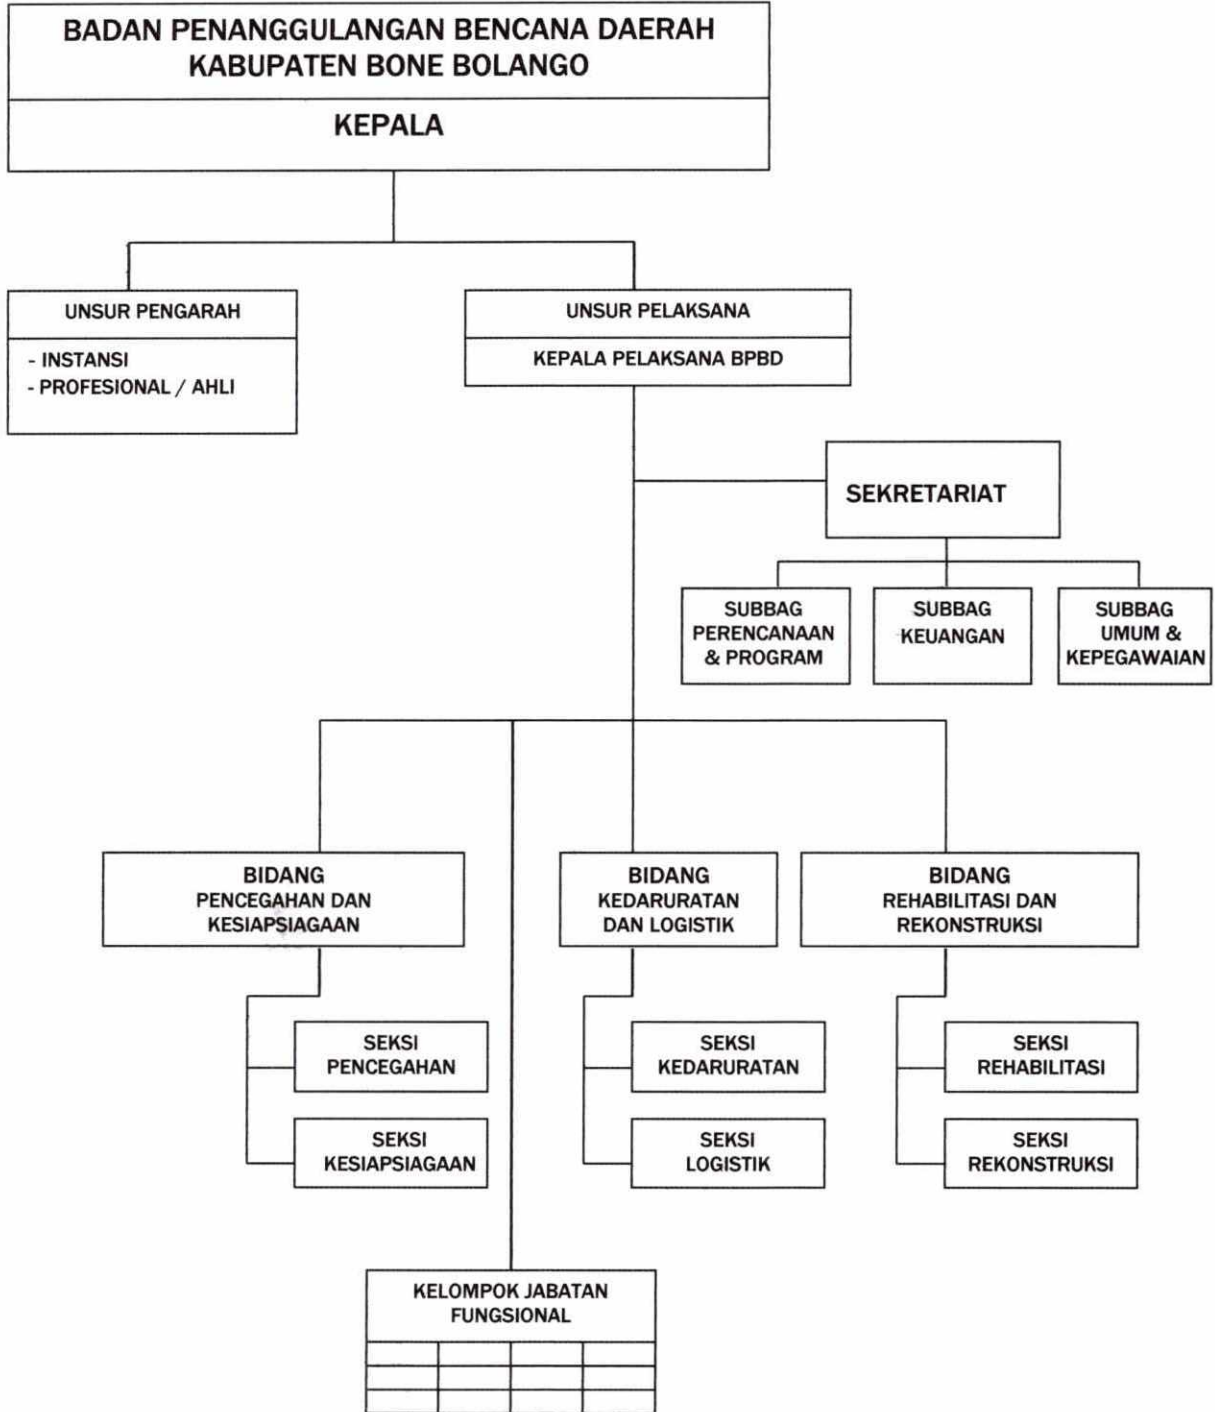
BADAN PENANGGULANGAN BENCANA DAERAH
KABUPATEN BONE BOLANGO

KEPALA

UNSUR PENGARAH

- INSTANSI
- PROFESIONAL / AHLI

UNSUR PELAKSANA

KEPALA PELAKSANA BPBD

SEKRETARIAT

SUBBAG PERENCANAAN & PROGRAM

SUBBAG KEUANGAN

SUBBAG UMUM & KEPEGAWAIAN

BIDANG PENCEGAHAN DAN KESIAPSIAGAAN

BIDANG KEDARURATAN DAN LOGISTIK

BIDANG REHABILITASI DAN REKONSTRUKSI

SEKSI PENCEGAHAN

SEKSI KESIAPSIAGAAN

SEKSI KEDARURATAN

SEKSI LOGISTIK

SEKSI REHABILITASI

SEKSI REKONSTRUKSI

KELOMPOK JABATAN FUNGSIONAL